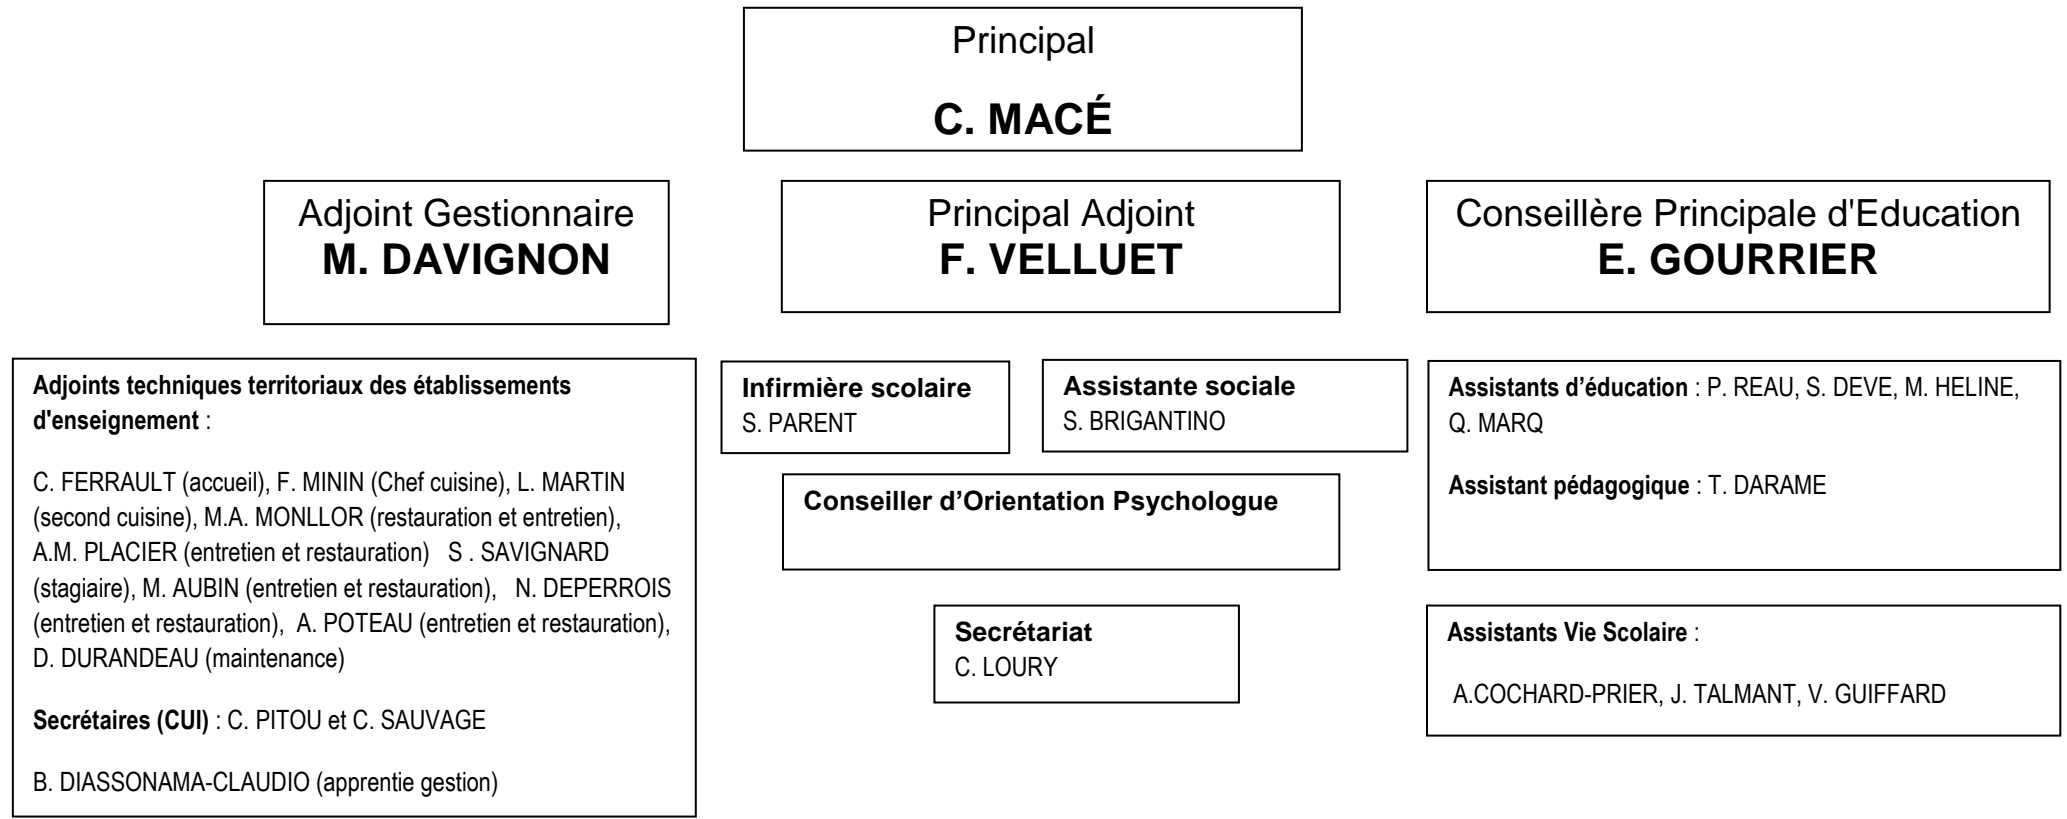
Principal

**C. MACÉ**

Adjoint Gestionnaire
**M. DAVIGNON**

Principal Adjoint
**F. VELLUET**

Conseillère Principale d'Education
**E. GOURRIER**

**Adjoints techniques territoriaux des établissements d'enseignement** :

C. FERRAULT (accueil), F. MININ (Chef cuisine), L. MARTIN (second cuisine), M.A. MONLLOR (restauration et entretien), A.M. PLACIER (entretien et restauration) S . SAVIGNARD (stagiaire), M. AUBIN (entretien et restauration), N. DEPERROIS (entretien et restauration), A. POTEAU (entretien et restauration), D. DURANDEAU (maintenance)

**Secrétaires (CUI)** : C. PITOU et C. SAUVAGE

B. DIASSONAMA-CLAUDIO (apprentie gestion)

**Infirmière scolaire**
S. PARENT

**Assistante sociale**
S. BRIGANTINO

**Conseiller d'Orientation Psychologue**

**Secrétariat**
C. LOURY

**Assistants d'éducation** : P. REAU, S. DEVE, M. HELINE, Q. MARQ

**Assistant pédagogique** : T. DARAME

**Assistants Vie Scolaire** :

A.COCHARD-PRIER, J. TALMANT, V. GUIFFARD